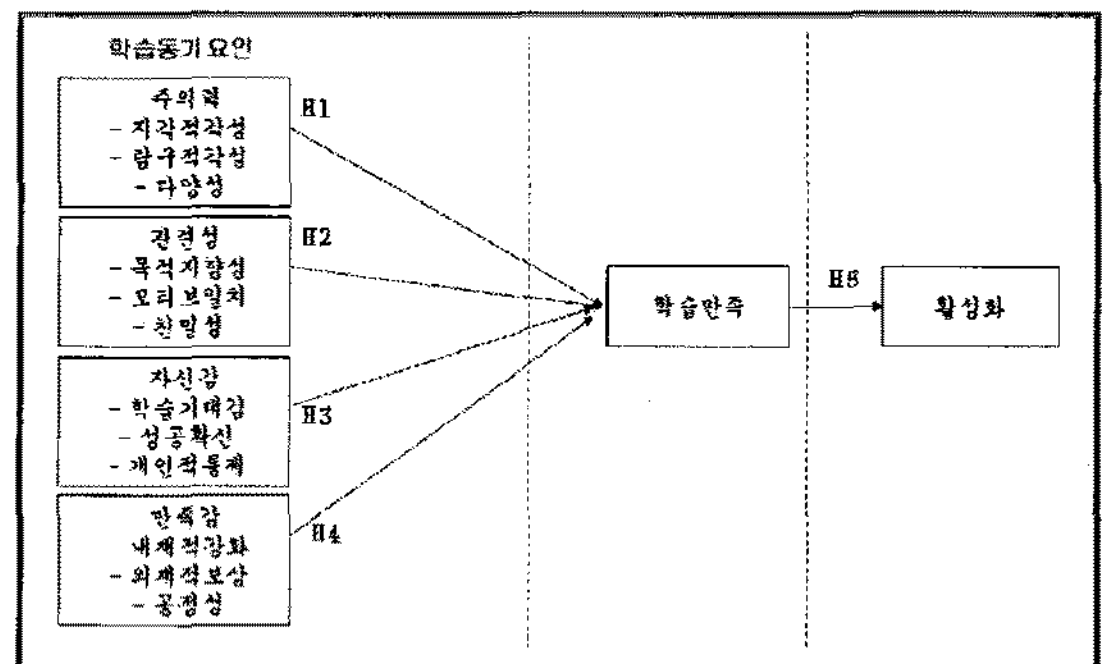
학습동기 요인

주의력
- 지각적각성
- 탐구적각성
- 다양성

H1

관련성
- 목적지향성
- 모티브일치
- 친밀성

H2

자신감
- 학습기대감
- 성공확신
- 개인적통제

H3

만족감
내재적강화
- 외재적보상
- 공정성

H4

학습만족

H5

활성화